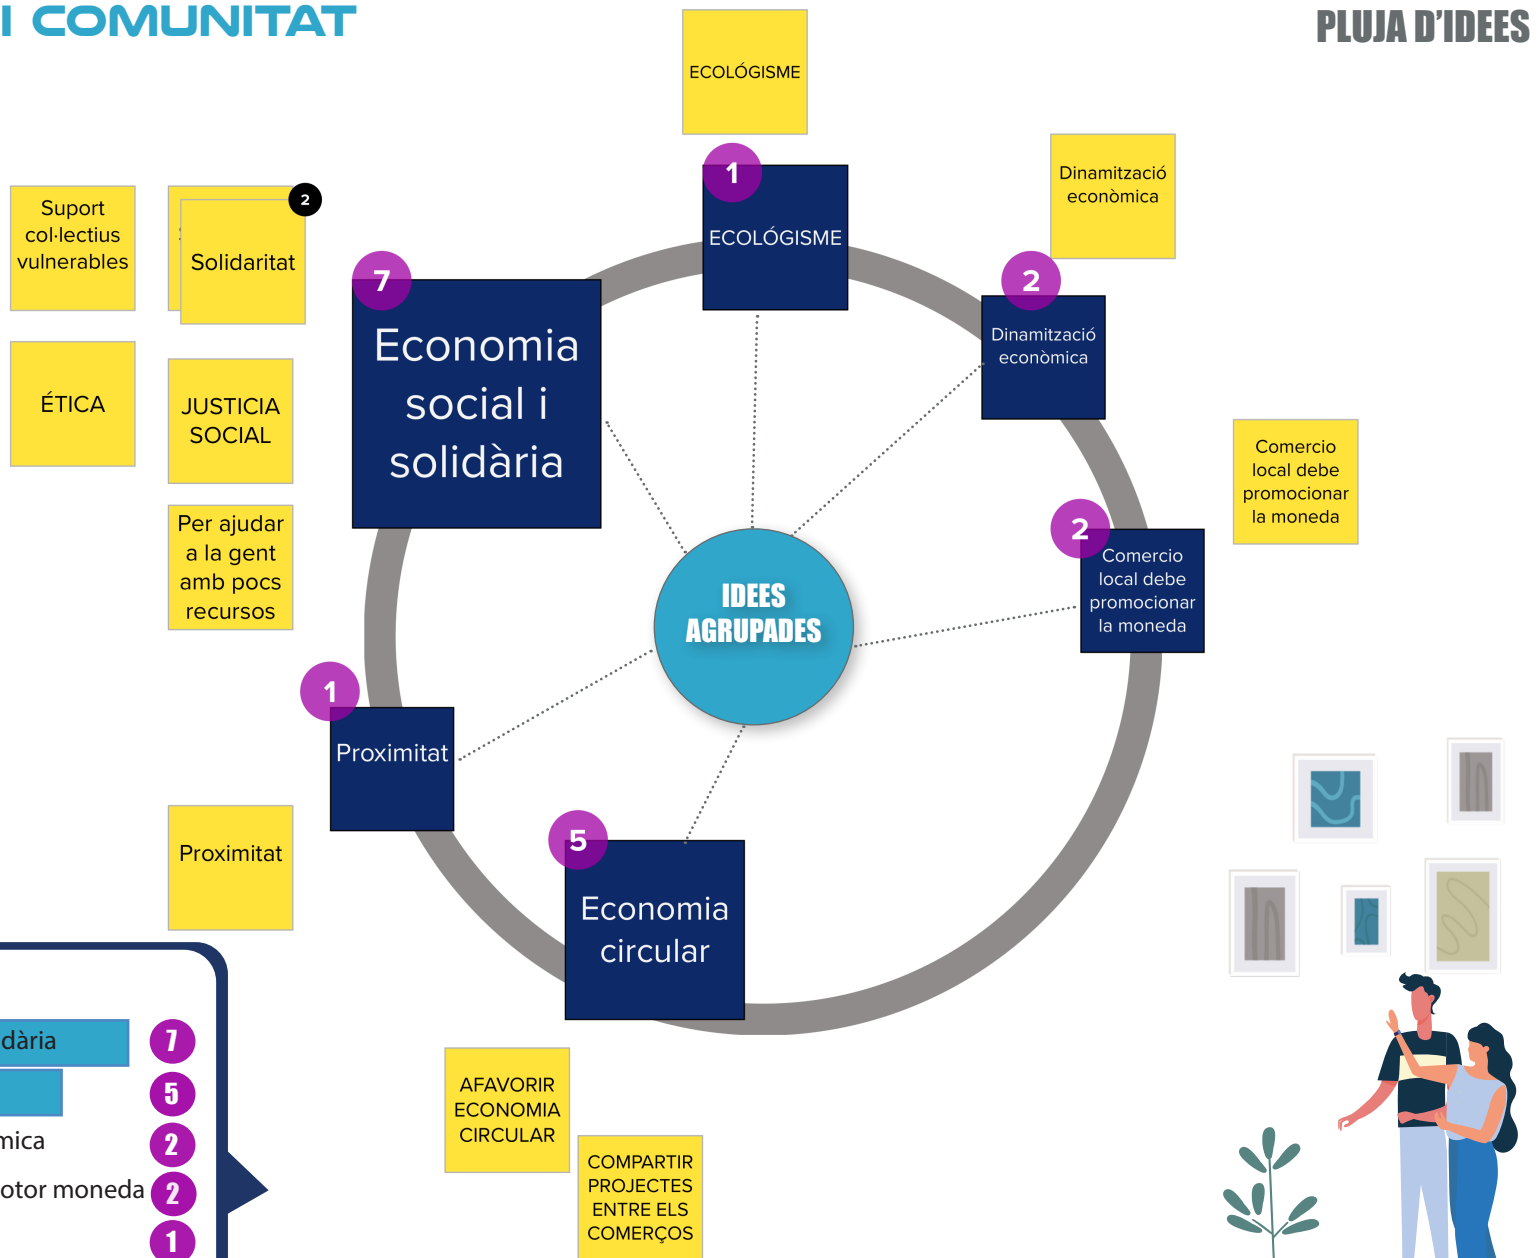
I COMUNITAT

PLUJA D'IDEES

ECOLÓGISME

1

ECOLÓGISME

Dinamització econòmica

Suport col·lectius vulnerables

2

Solidaritat

7

Economia social i solidària

2

Dinamització econòmica

ÉTICA

JUSTICIA SOCIAL

Comercio local debe promocionar la moneda

Per ajudar a la gent amb pocs recursos

2

Comercio local debe promocionar la moneda

IDEES AGRUPADES

1

Proximitat

Proximitat

5

Economia circular

dària

7

5

mica

2

otor moneda

2

1

AFAVORIR ECONOMIA CIRCULAR

COMPARTIR PROJECTES ENTRE ELS COMERÇOS